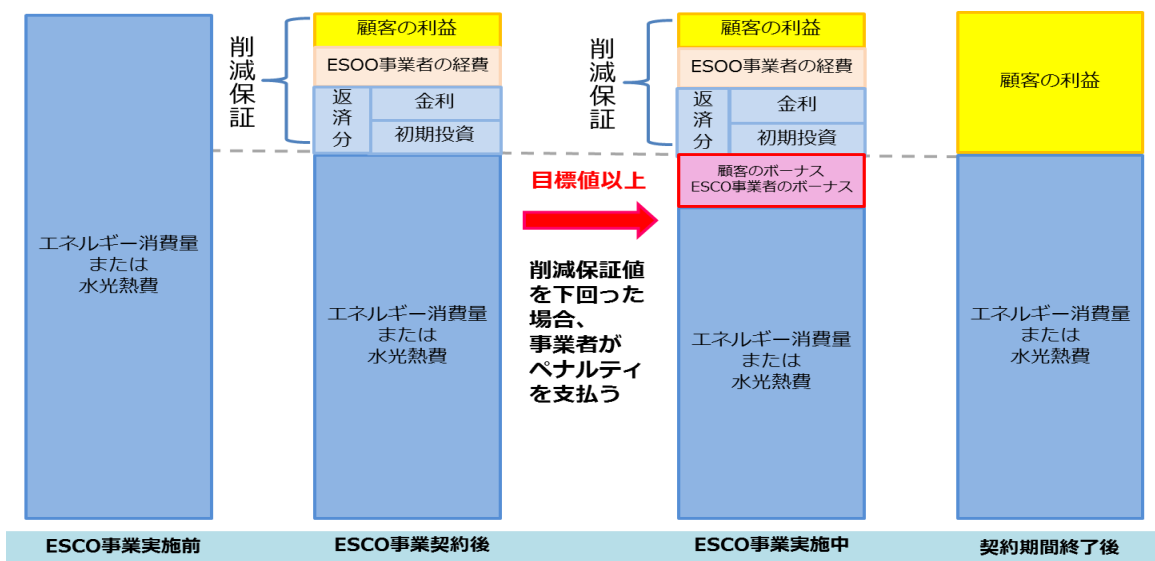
エネルギー消費量
または
水光熱費

削減保証

顧客の利益
ESOO事業者の経費
返済分
金利
初期投資

エネルギー消費量
または
水光熱費

目標値以上

削減保証値を下回った場合、事業者がペナルティを支払う

削減保証

顧客の利益
ESOO事業者の経費
返済分
金利
初期投資
顧客のボーナス
ESCO事業者のボーナス

エネルギー消費量
または
水光熱費

顧客の利益

エネルギー消費量
または
水光熱費

ESCO事業実施前
ESCO事業契約後
ESCO事業実施中
契約期間終了後